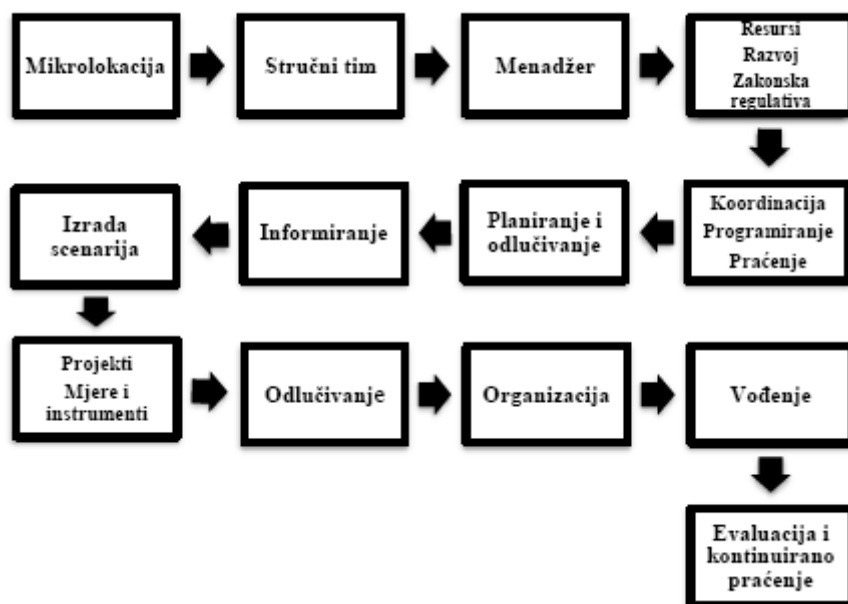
Mikrolokacija

Stručni tim

Menadžer

Resursi
Razvoj
Zakonska regulativa

Koordinacija
Programiranje
Praćenje

Planiranje i odlučivanje

Informiranje

Izrada scenarija

Projekti
Mjere i instrumenti

Odlučivanje

Organizacija

Vođenje

Evaluacija i kontinuirano praćenje